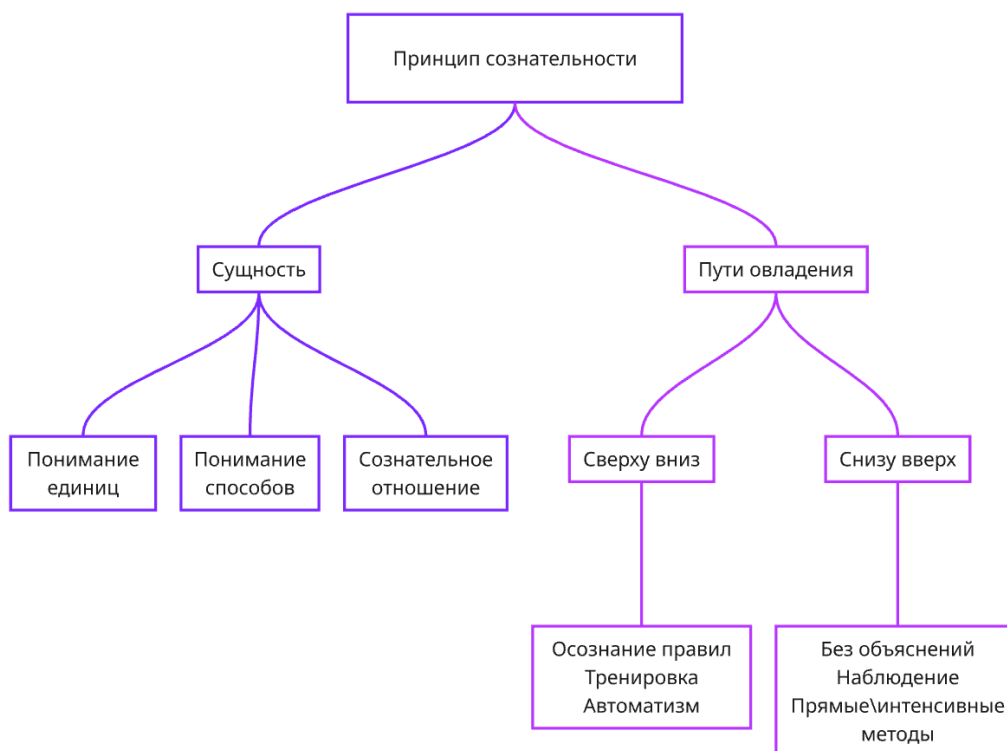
Принцип сознательности

Сущность

Пути овладения

Понимание единиц

Понимание способов

Сознательное отношение

Сверху вниз

Снизу вверх

Осознание правил
Тренировка
Автоматизм

Без объяснений
Наблюдение
Прямые\интенсивные методы